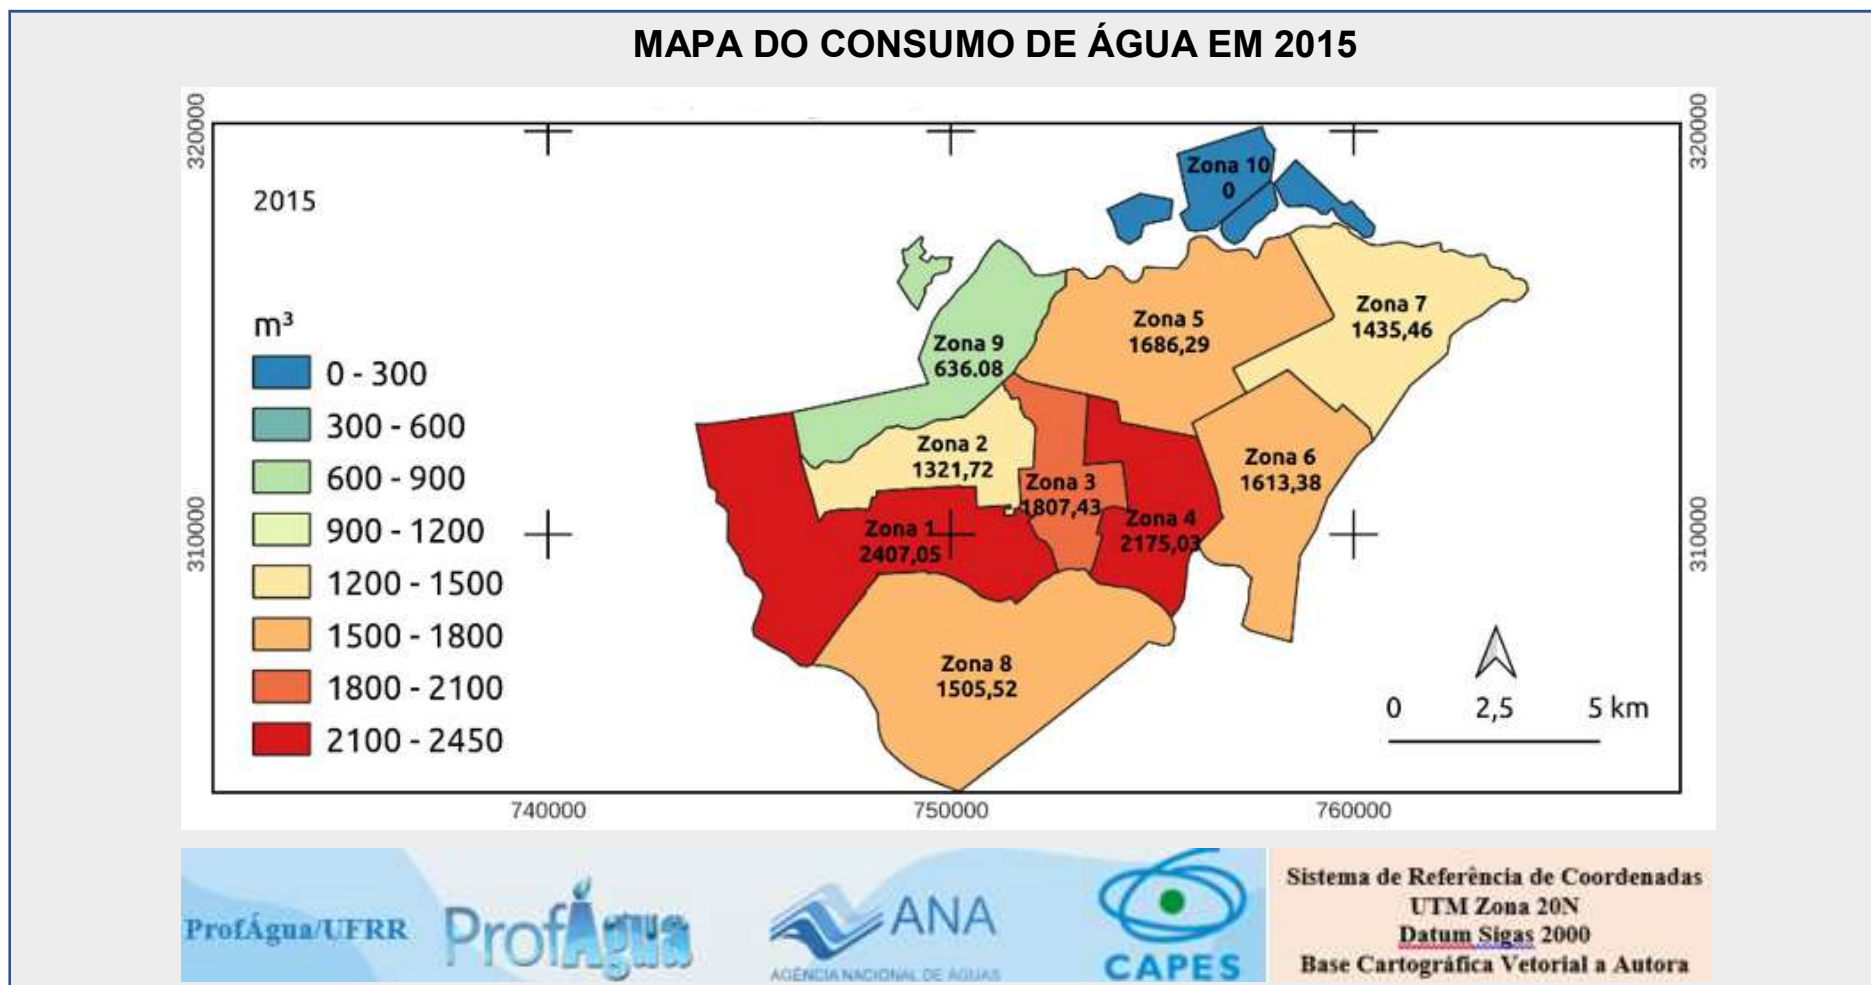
MAPA DO CONSUMO DE ÁGUA EM 2015

320000

320000

2015

$m^3$

0 - 300

300 - 600

600 - 900

900 - 1200

1200 - 1500

1500 - 1800

1800 - 2100

2100 - 2450

Zona 10
0

Zona 9
636.08

Zona 5
1686,29

Zona 7
1435,46

Zona 2
1321,72

Zona 3
1807,43

Zona 4
2175,03

Zona 6
1613,38

Zona 1
2407,05

Zona 8
1505,52

310000

310000

0 2,5 5 km

740000

750000

760000

ProfÁgua/UFRR

ProfÁgua

ANA
AGÊNCIA NACIONAL DE ÁGUAS

CAPES

Sistema de Referência de Coordenadas
UTM Zona 20N
Datum Sigas 2000
Base Cartográfica Vetorial a Autora